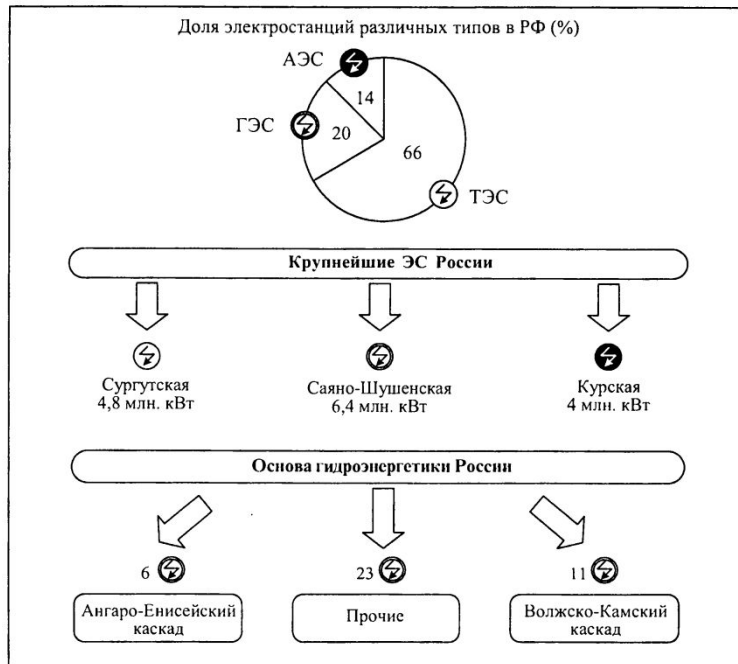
Доля электростанций различных типов в РФ (%)

АЭС

14

ГЭС

20

66

ТЭС

Крупнейшие ЭС России

Сургутская
4,8 млн. кВт

Саяно-Шушенская
6,4 млн. кВт

Курская
4 млн. кВт

Основа гидроэнергетики России

6

23

11

Ангаро-Енисейский каскад

Прочие

Волжско-Камский каскад